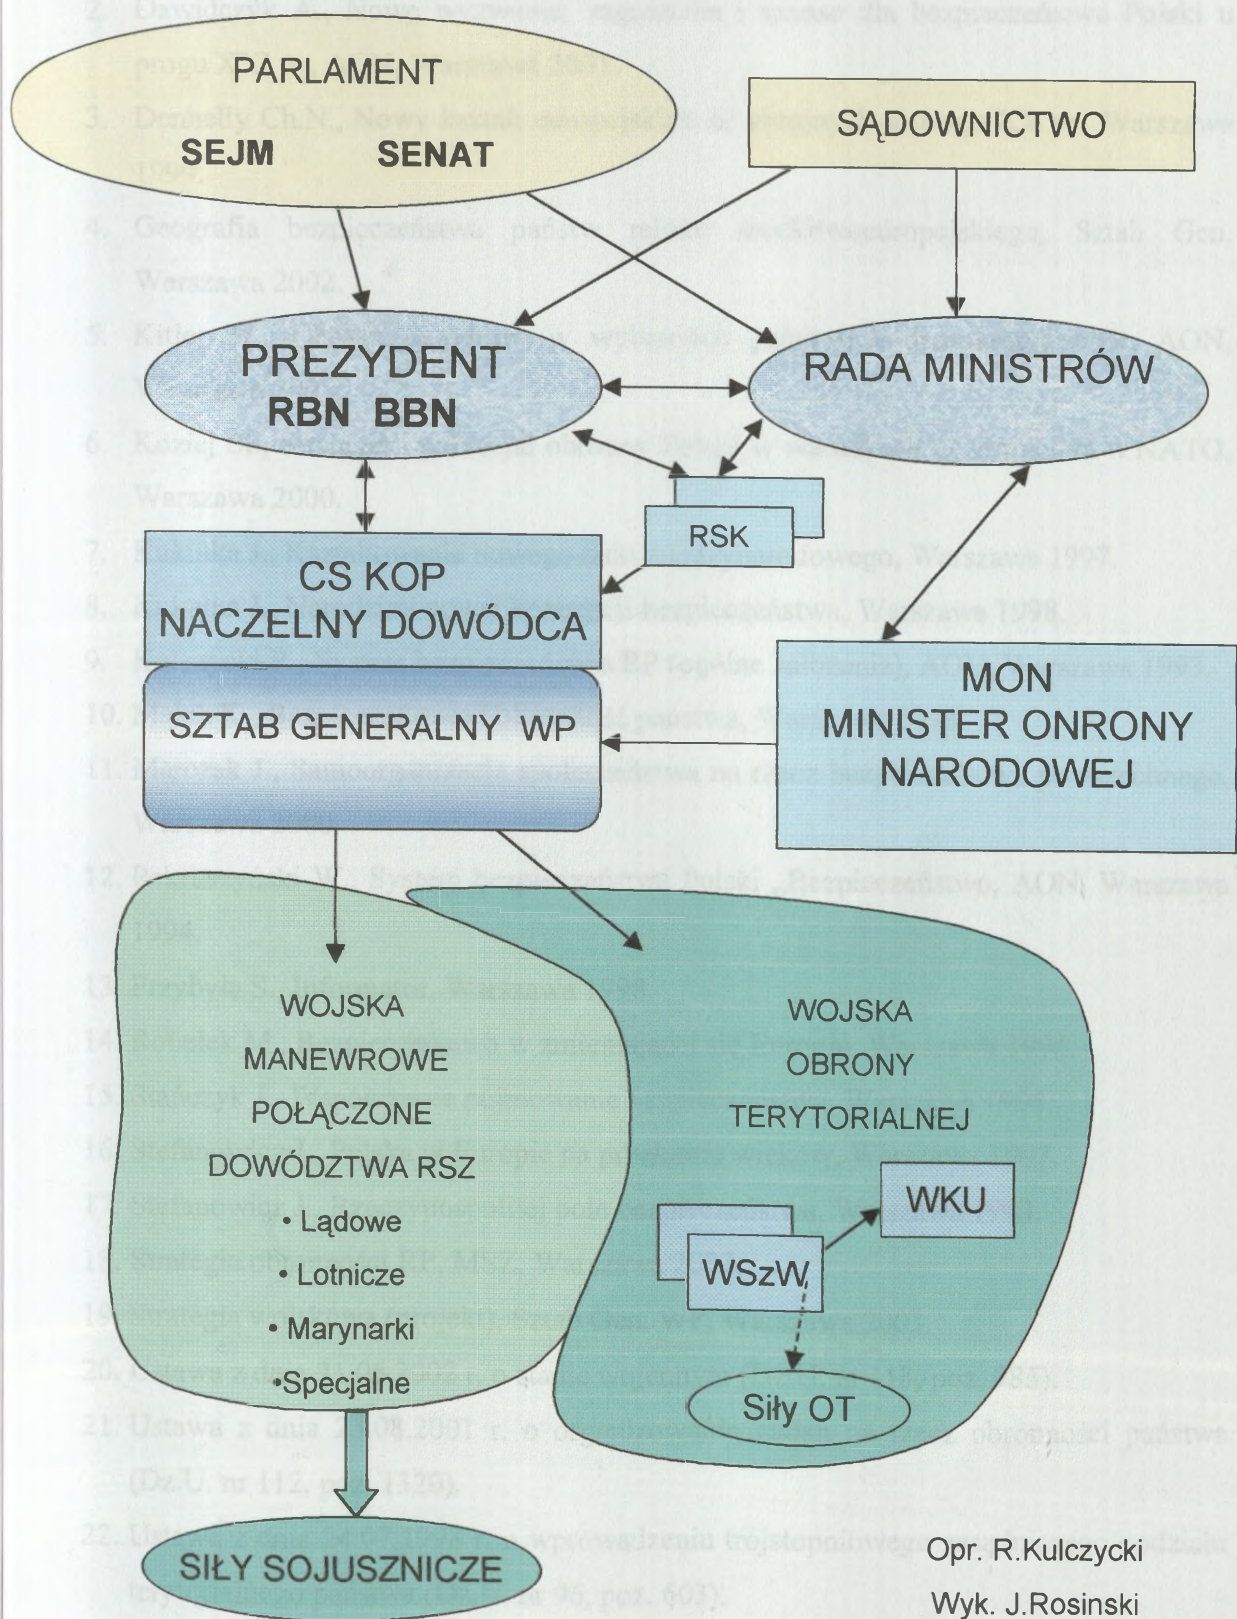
PARLAMENT
SEJM SENAT

SĄDOWNICTWO

PREZYDENT
RBN BBN

RADA MINISTRÓW

RSK

CS KOP
NACZELNY DOWÓDCA

SZTAB GENERALNY WP

MON
MINISTER ONRONY NARODOWEJ

WOJSKA MANEWROWE POŁĄCZONE DOWÓDZTWA RSZ
• Lądowe
• Lotnicze
• Marynarki
•Specjalne

WOJSKA OBRONY TERYTORIALNEJ

WKU

WSzW

Siły OT

SIŁY SOJUSZNICZE

Opr. R.Kulczycki
Wyk. J.Rosinski